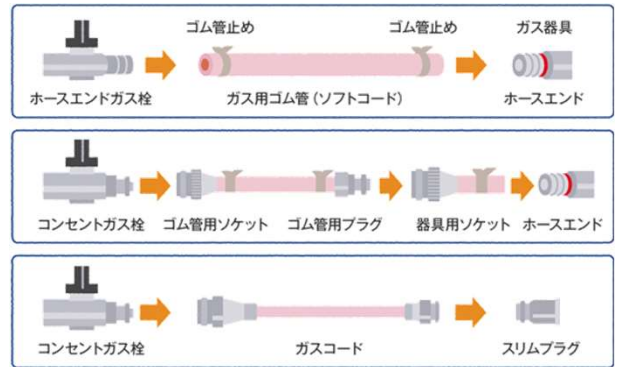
ゴム管止め

ゴム管止め

ガス器具

ホースエンドガス栓

ガス用ゴム管（ソフトコード）

ホースエンド

コンセントガス栓

ゴム管用ソケット

ゴム管用プラグ

器具用ソケット

ホースエンド

コンセントガス栓

ガスコード

スリムプラグ